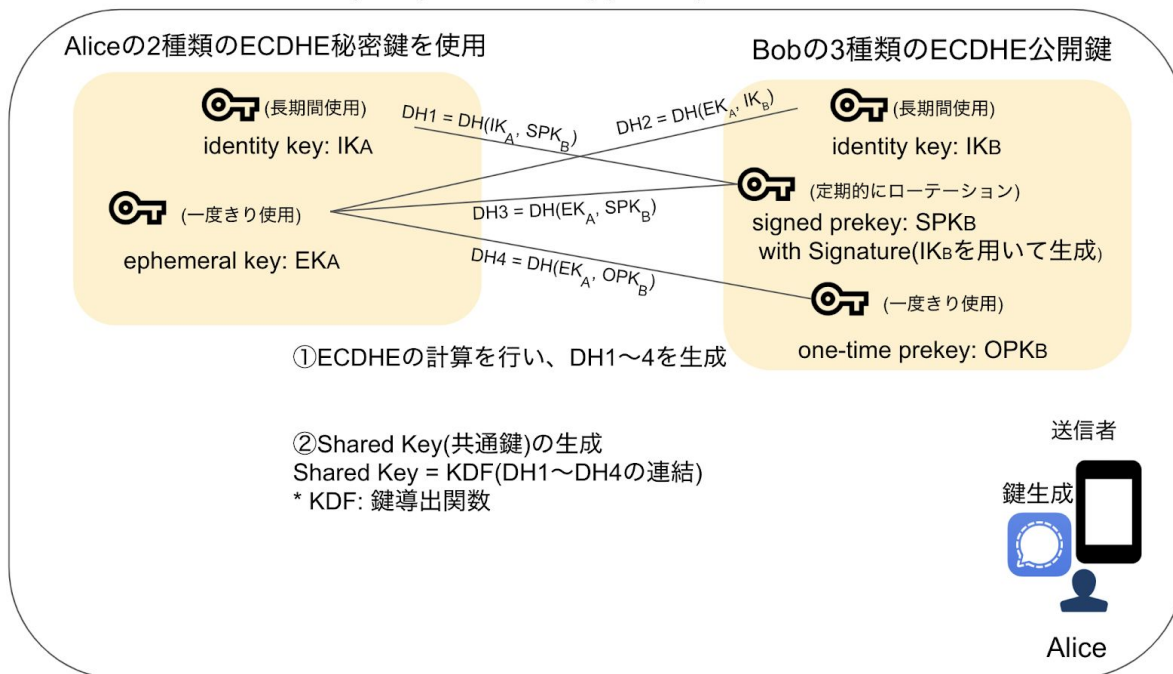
Aliceの2種類のECDHE秘密鍵を使用

Bobの3種類のECDHE公開鍵

(長期間使用)
identity key: IKA

(一度きり使用)
ephemeral key: EKA

DH1 = DH($IK_A$, $SPK_B$)
DH2 = DH($EK_A$, $IK_B$)
DH3 = DH($EK_A$, $SPK_B$)
DH4 = DH($EK_A$, $OPK_B$)

(長期間使用)
identity key: IKB

(定期的にローテーション)
signed prekey: SPKB
with Signature(IKBを用いて生成)

(一度きり使用)
one-time prekey: OPKB

①ECDHEの計算を行い、DH1〜4を生成

②Shared Key(共通鍵)の生成
Shared Key = KDF(DH1〜DH4の連結)
* KDF: 鍵導出関数

送信者
鍵生成
Alice